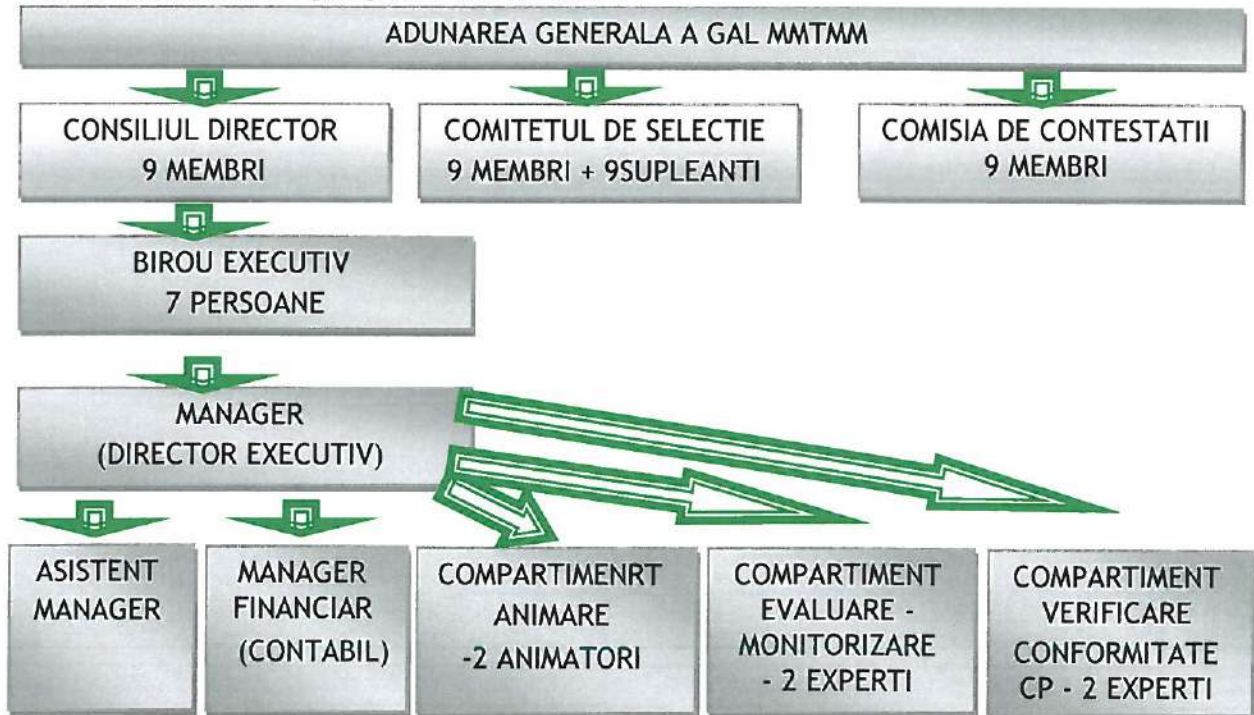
ADUNAREA GENERALA A GAL MMTMM

CONSILIUL DIRECTOR
9 MEMBRI

COMITETUL DE SELECTIE
9 MEMBRI + 9SUPLEANTI

COMISIA DE CONTESTATII
9 MEMBRI

BIROU EXECUTIV
7 PERSOANE

MANAGER
(DIRECTOR EXECUTIV)

ASISTENT MANAGER

MANAGER FINANCIAR (CONTABIL)

COMPARTIMENRT ANIMARE -2 ANIMATORI

COMPARTIMENT EVALUARE - MONITORIZARE - 2 EXPERTI

COMPARTIMENT VERIFICARE CONFORMITATE CP - 2 EXPERTI